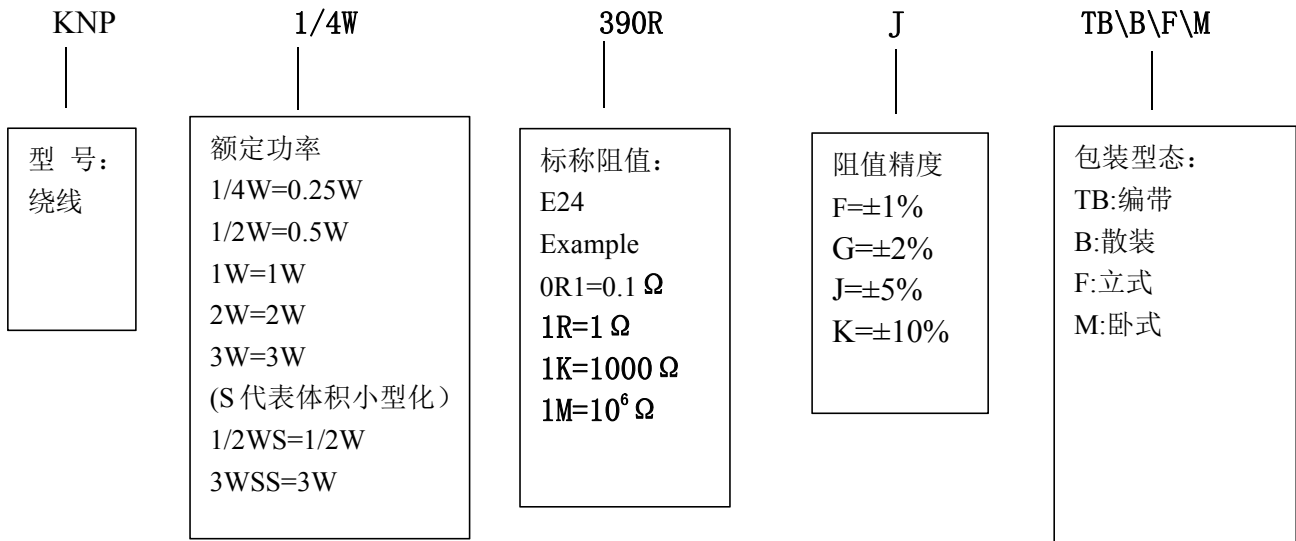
KNP

型 号:
绕线

1/4W

额定功率
1/4W=0.25W
1/2W=0.5W
1W=1W
2W=2W
3W=3W
(S 代表体积小型化）
1/2WS=1/2W
3WSS=3W

390R

标称阻值:
E24
Example
0R1=0.1 Ω
1R=1 Ω
1K=1000 Ω
1M=$10^6$ Ω

J

阻值精度
F=±1%
G=±2%
J=±5%
K=±10%

TB\B\F\M

包装型态:
TB:编带
B:散装
F:立式
M:卧式